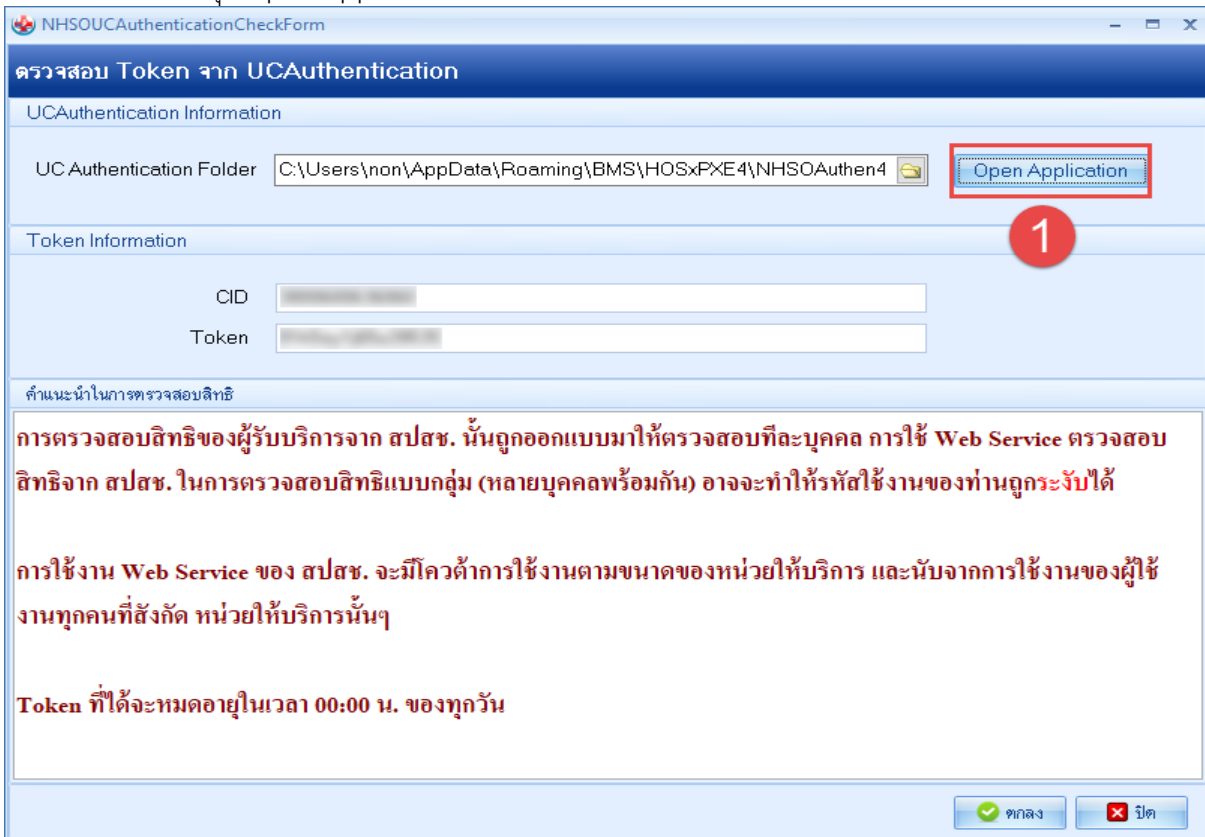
NHSOUCAuthenticationCheckForm

ตรวจสอบ Token จาก UCAuthentication

UCAuthentication Information

UC Authentication Folder C:\Users\non\AppData\Roaming\BMS\HOSxPXE4\NHSOAuthen4

Open Application

1

Token Information

CID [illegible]

Token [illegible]

คำแนะนำในการตรวจสอบสิทธิ

การตรวจสอบสิทธิของผู้รับบริการจาก สปสช. นั้นถูกออกแบบมาให้ตรวจสอบทีละบุคคล การใช้ Web Service ตรวจสอบสิทธิจาก สปสช. ในการตรวจสอบสิทธิแบบกลุ่ม (หลายบุคคลพร้อมกัน) อาจจะทำให้รหัสใช้งานของท่านถูกระงับได้

การใช้งาน Web Service ของ สปสช. จะมีโควต้าการใช้งานตามขนาดของหน่วยให้บริการ และนับจากการใช้งานของผู้ใช้งานทุกคนที่สังกัด หน่วยให้บริการนั้นๆ

Token ที่ได้จะหมดอายุในเวลา 00:00 น. ของทุกวัน

ตกลง

ปิด